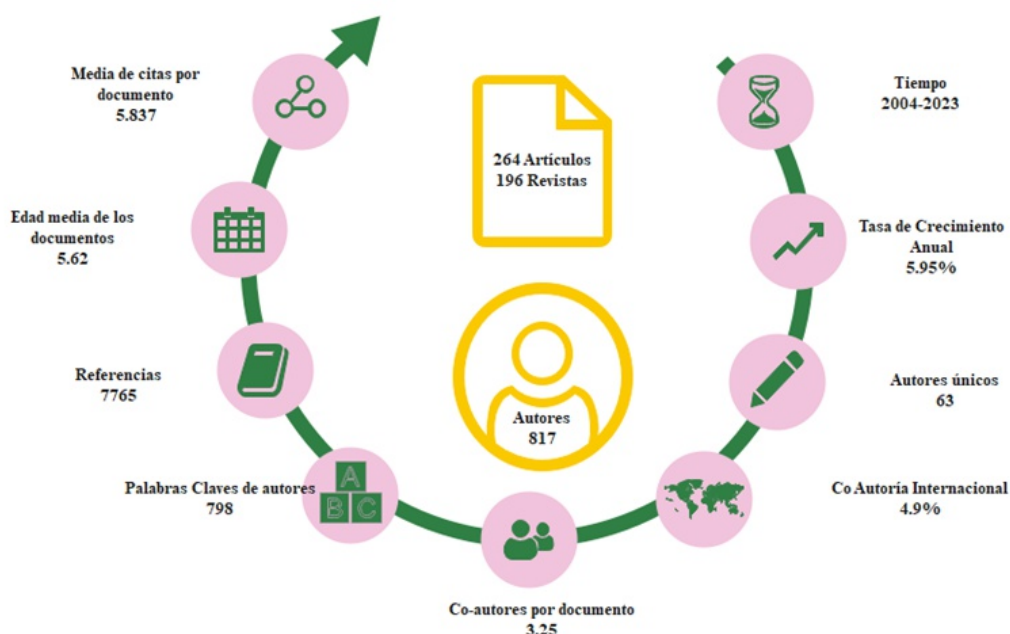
Media de citas por documento
5.837

264 Artículos
196 Revistas

Tiempo
2004-2023

Edad media de los documentos
5.62

Tasa de Crecimiento Anual
5.95%

Referencias
7765

Autores
817

Autores únicos
63

Palabras Claves de autores
798

A
B C

Co Autoría Internacional
4.9%

Co-autores por documento
3.25